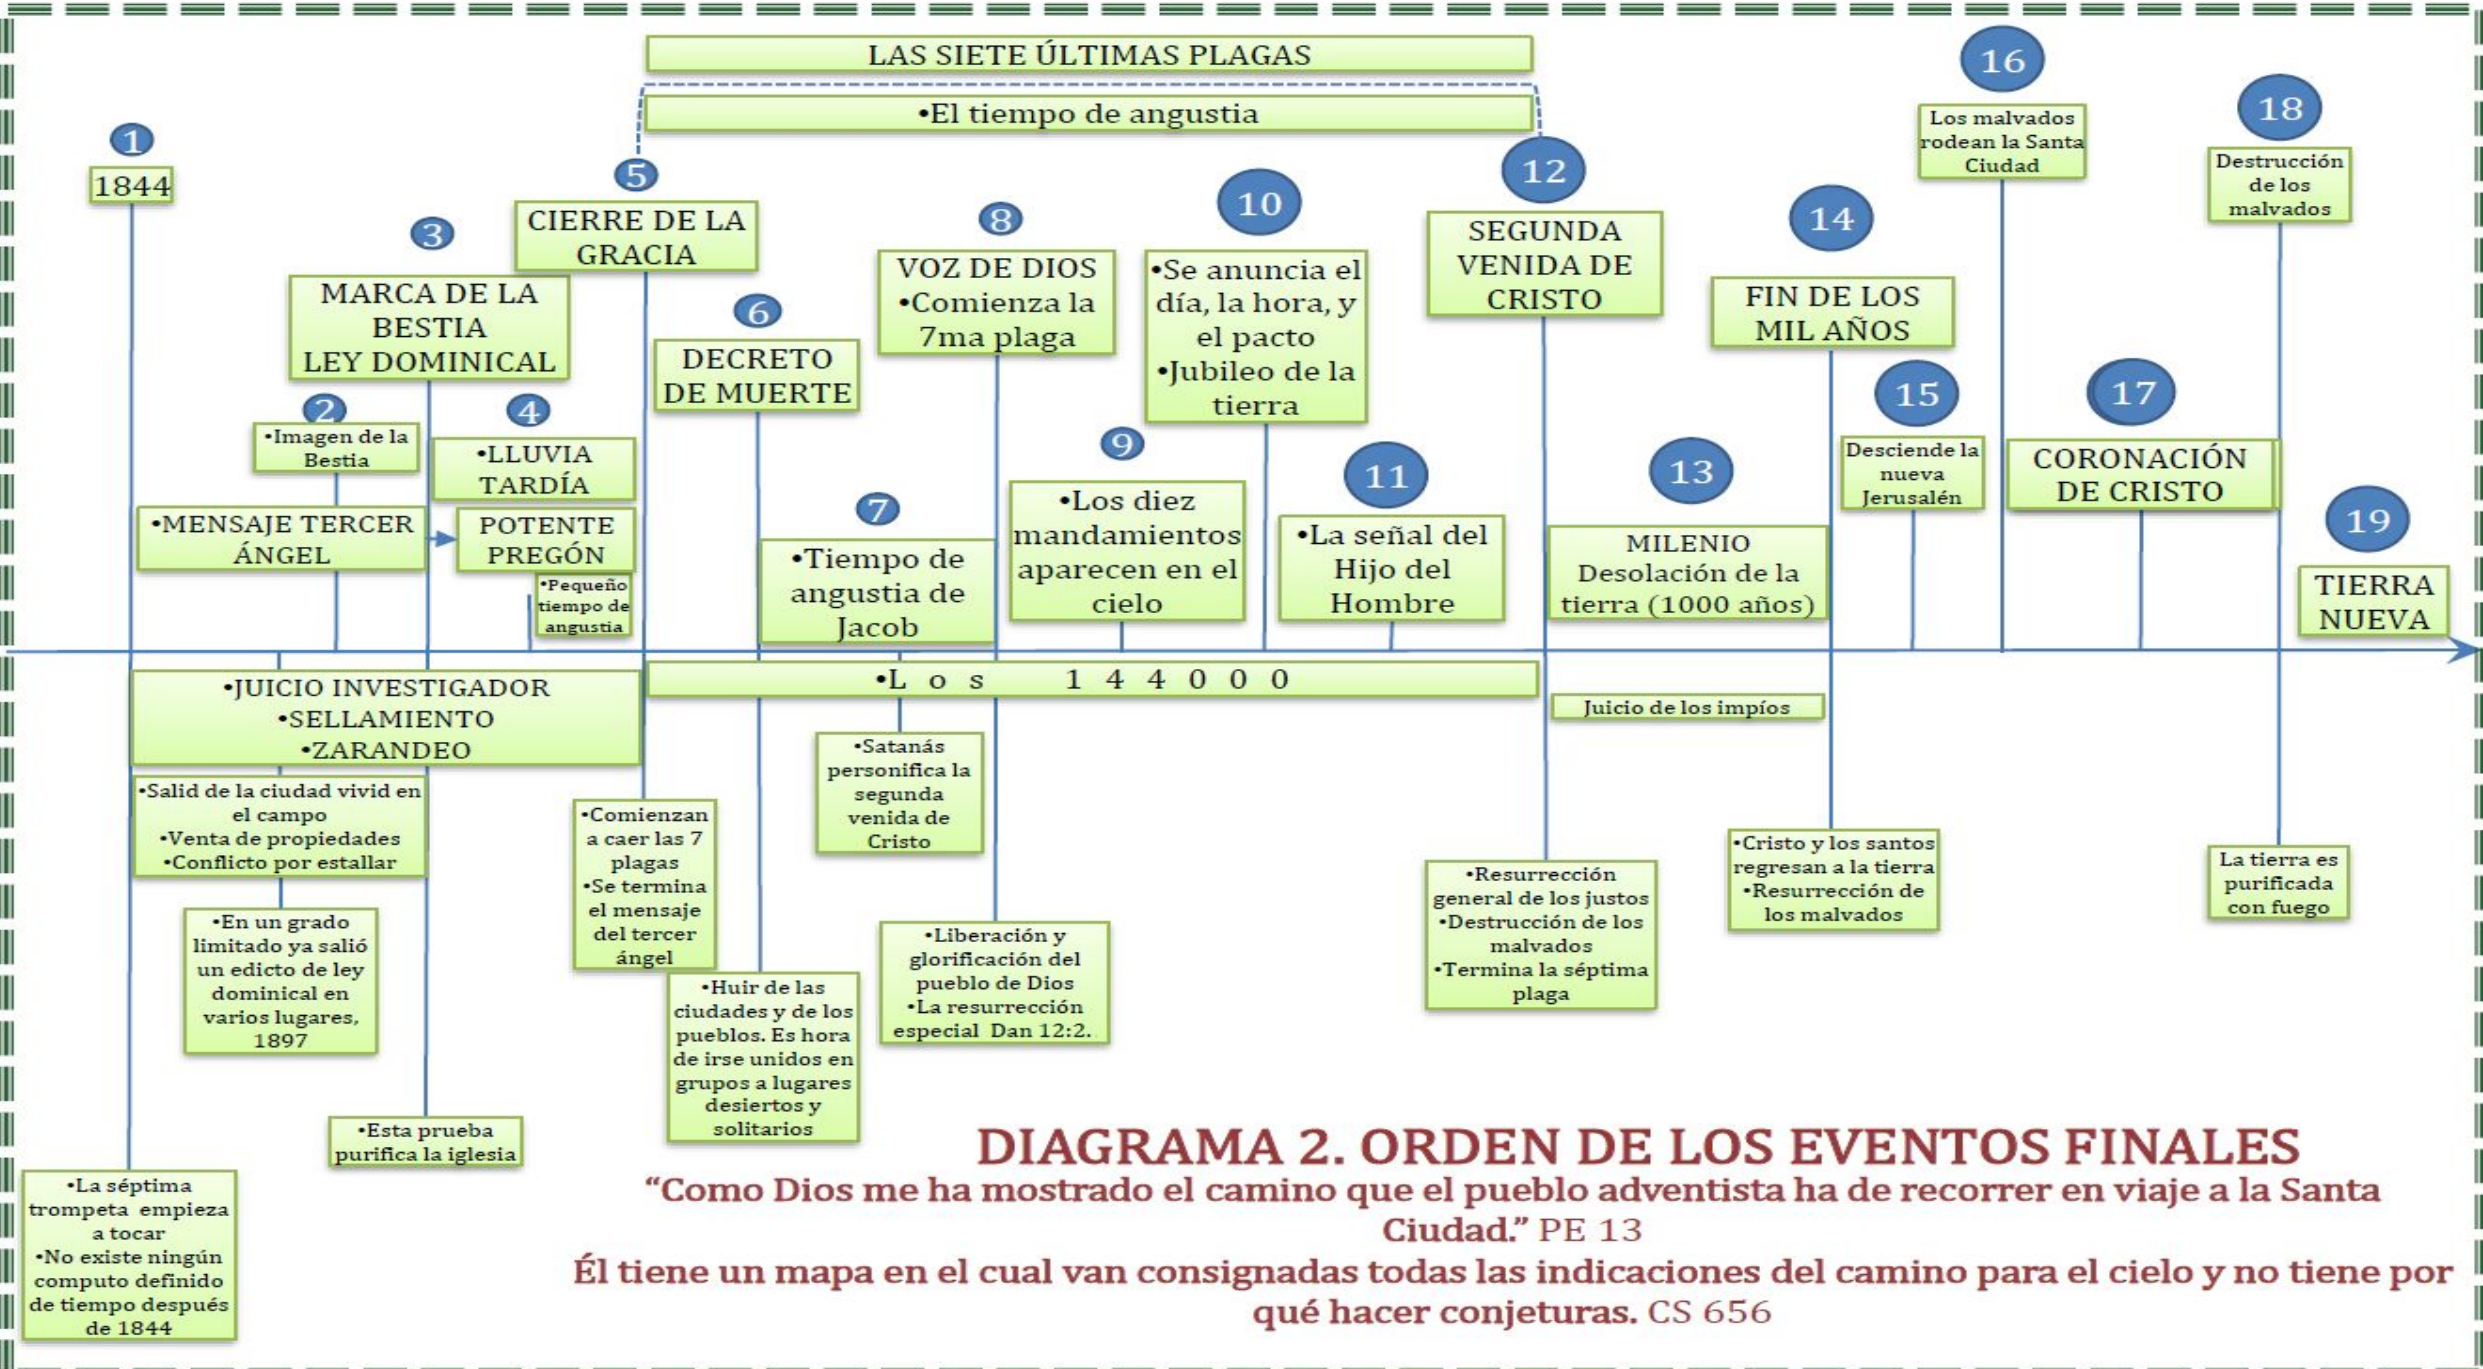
LAS SIETE ÚLTIMAS PLAGAS

•El tiempo de angustia

1
1844

2
•Imagen de la Bestia

3
MARCA DE LA BESTIA
LEY DOMINICAL

•MENSAJE TERCER ÁNGEL

4
•LLUVIA TARDÍA

POTENTE PREGÓN

•Pequeño tiempo de angustia

5
CIERRE DE LA GRACIA

6
DECRETO DE MUERTE

7
•Tiempo de angustia de Jacob

8
VOZ DE DIOS
•Comienza la 7ma plaga

9
•Los diez mandamientos aparecen en el cielo

10
•Se anuncia el día, la hora, y el pacto
•Jubileo de la tierra

11
•La señal del Hijo del Hombre

12
SEGUNDA VENIDA DE CRISTO

13
MILENIO
Desolación de la tierra (1000 años)

14
FIN DE LOS MIL AÑOS

15
Desciende la nueva Jerusalén

16
Los malvados rodean la Santa Ciudad

17
CORONACIÓN DE CRISTO

18
Destrucción de los malvados

19
TIERRA NUEVA

•JUICIO INVESTIGADOR
•SELLAMIENTO
•ZARANDEO

•L o s 1 4 4 0 0 0

Juicio de los impíos

•Salid de la ciudad vivid en el campo
•Venta de propiedades
•Conflicto por estallar

•En un grado limitado ya salió un edicto de ley dominical en varios lugares, 1897

•Esta prueba purifica la iglesia

•La séptima trompeta empieza a tocar
•No existe ningún computo definido de tiempo después de 1844

•Comienzan a caer las 7 plagas
•Se termina el mensaje del tercer ángel

•Huir de las ciudades y de los pueblos. Es hora de irse unidos en grupos a lugares desiertos y solitarios

•Satanás personifica la segunda venida de Cristo

•Liberación y glorificación del pueblo de Dios
•La resurrección especial Dan 12:2.

•Resurrección general de los justos
•Destrucción de los malvados
•Termina la séptima plaga

•Cristo y los santos regresan a la tierra
•Resurrección de los malvados

La tierra es purificada con fuego

DIAGRAMA 2. ORDEN DE LOS EVENTOS FINALES
“Como Dios me ha mostrado el camino que el pueblo adventista ha de recorrer en viaje a la Santa Ciudad.” PE 13
Él tiene un mapa en el cual van consignadas todas las indicaciones del camino para el cielo y no tiene por qué hacer conjeturas. CS 656